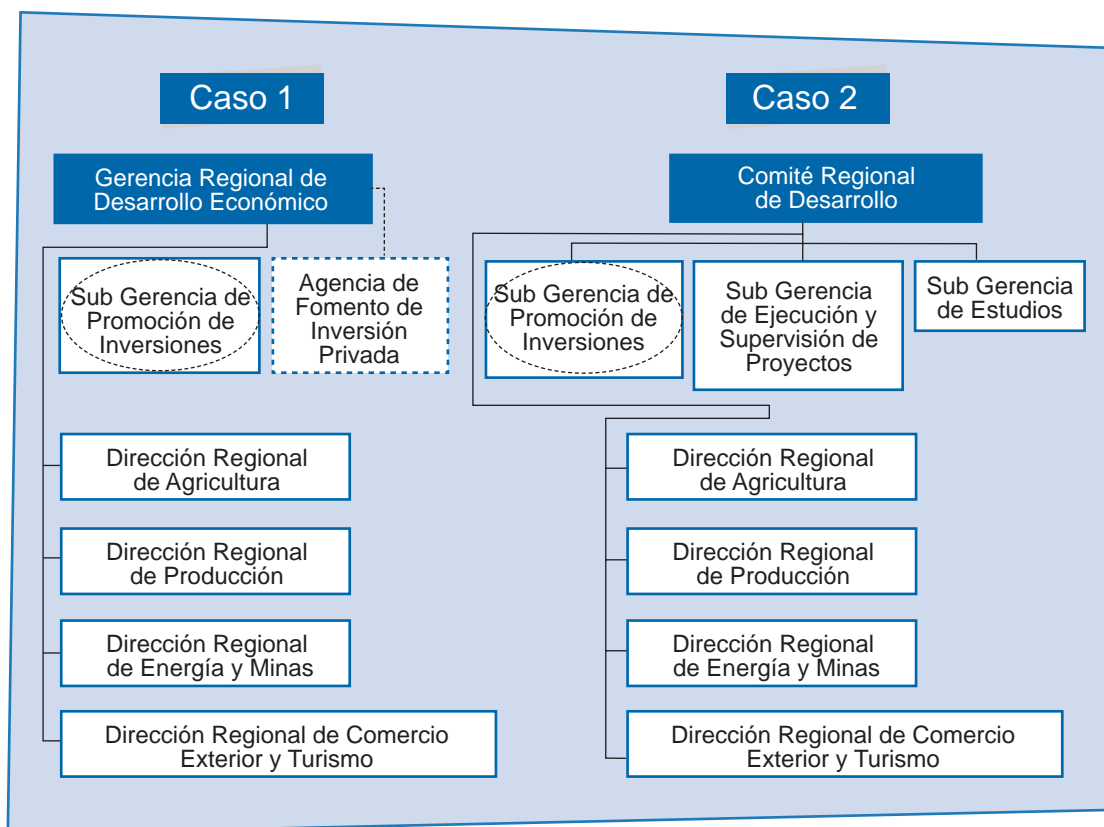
Caso 1

Gerencia Regional de Desarrollo Económico

Sub Gerencia de Promoción de Inversiones

Agencia de Fomento de Inversión Privada

Dirección Regional de Agricultura

Dirección Regional de Producción

Dirección Regional de Energía y Minas

Dirección Regional de Comercio Exterior y Turismo

Caso 2

Comité Regional de Desarrollo

Sub Gerencia de Promoción de Inversiones

Sub Gerencia de Ejecución y Supervisión de Proyectos

Sub Gerencia de Estudios

Dirección Regional de Agricultura

Dirección Regional de Producción

Dirección Regional de Energía y Minas

Dirección Regional de Comercio Exterior y Turismo